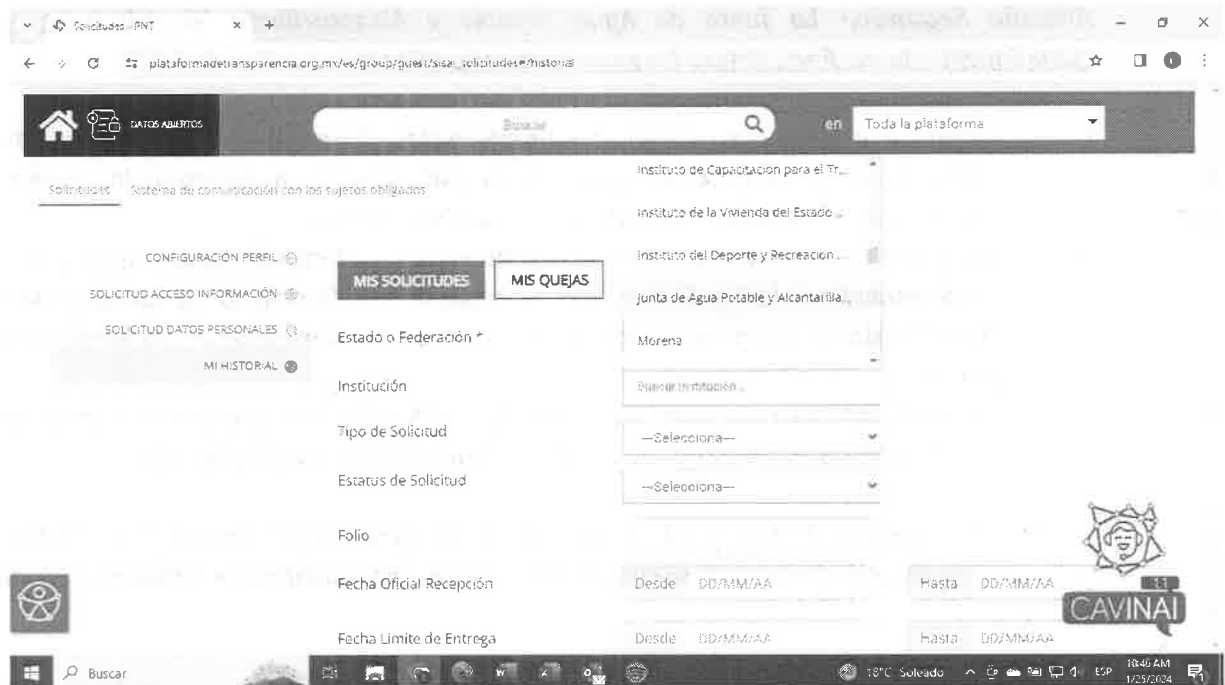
Solicitudes - PNT

plataformadetransparencia.org.mx/es/group/guest/sisai_solicitudes#/historial

DATOS ABIERTOS

Buscar

en Toda la plataforma

Solicitudes Sistema de comunicación con los sujetos obligados

Instituto de Capacitacion para el Tr...

Instituto de la Vivienda del Estado ...

Instituto del Deporte y Recreacion ...

Junta de Agua Potable y Alcantarilla...

Morena

CONFIGURACIÓN PERFIL

SOLICITUD ACCESO INFORMACIÓN

SOLICITUD DATOS PERSONALES

MI HISTORIAL

MIS SOLICITUDES

MIS QUEJAS

Estado o Federación *

Institución

Buscar Institución ...

Tipo de Solicitud

--Selecciona--

Estatus de Solicitud

--Selecciona--

Folio

Fecha Oficial Recepción

Desde DD/MM/AA

Hasta DD/MM/AA

Fecha Limite de Entrega

Desde DD/MM/AA

Hasta DD/MM/AA

CAVINAI

Buscar

18°C Soleado

ESP

10:46 AM
1/25/2024